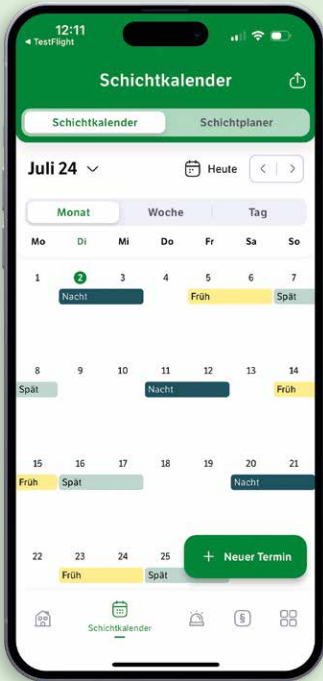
12:11
◂ TestFlight

Schichtkalender

Schichtkalender
Schichtplaner

Juli 24
Heute

Monat
Woche
Tag

| Mo | Di | Mi | Do | Fr | Sa | So |
|---|---|---|---|---|---|---|
| 1 | 2 Nacht | 3 | 4 | 5 Früh | 6 | 7 Spät |
| 8 Spät | 9 | 10 | 11 Nacht | 12 | 13 | 14 Früh |
| 15 Früh | 16 Spät | 17 | 18 | 19 | 20 Nacht | 21 |
| 22 | 23 Früh | 24 | 25 Spät | | | |

+ Neuer Termin

Schichtkalender
§